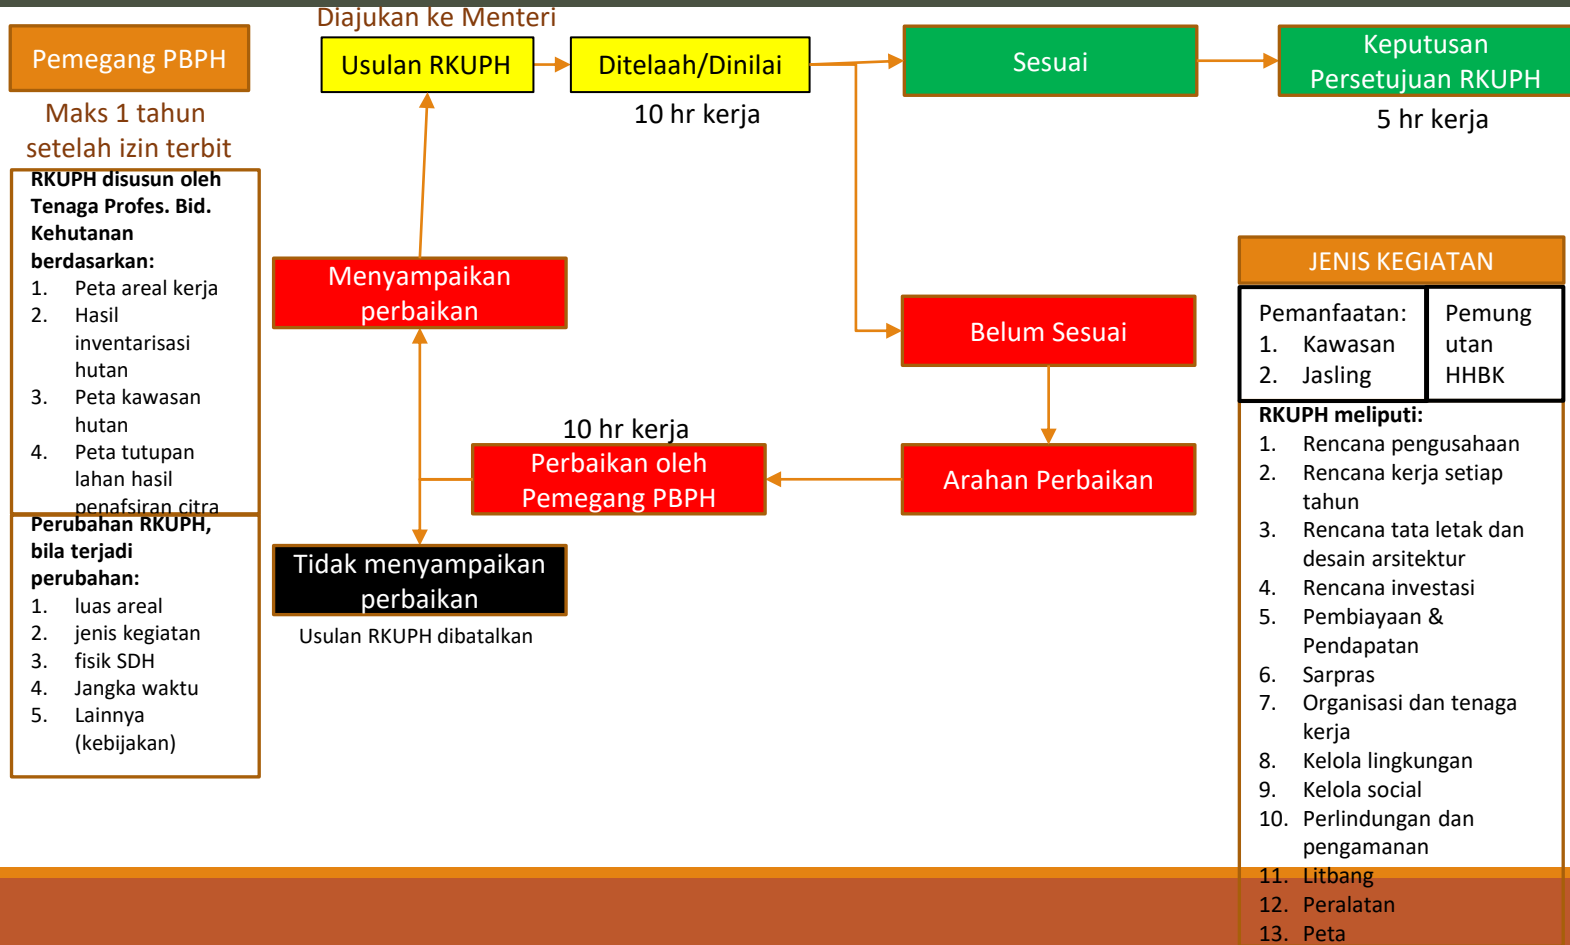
Pemegang PBPH

Maks 1 tahun setelah izin terbit

RKUPH disusun oleh Tenaga Profes. Bid. Kehutanan berdasarkan:
1. Peta areal kerja
2. Hasil inventarisasi hutan
3. Peta kawasan hutan
4. Peta tutupan lahan hasil penafsiran citra

Perubahan RKUPH, bila terjadi perubahan:
1. luas areal
2. jenis kegiatan
3. fisik SDH
4. Jangka waktu
5. Lainnya (kebijakan)

Diajukan ke Menteri

Usulan RKUPH

Ditelaah/Dinilai

10 hr kerja

Sesuai

Keputusan Persetujuan RKUPH

5 hr kerja

Menyampaikan perbaikan

Belum Sesuai

10 hr kerja

Perbaikan oleh Pemegang PBPH

Arahan Perbaikan

Tidak menyampaikan perbaikan

Usulan RKUPH dibatalkan

JENIS KEGIATAN

Pemanfaatan:
1. Kawasan
2. Jasling

Pemungutan HHBK

RKUPH meliputi:
1. Rencana pengusahaan
2. Rencana kerja setiap tahun
3. Rencana tata letak dan desain arsitektur
4. Rencana investasi
5. Pembiayaan & Pendapatan
6. Sarpras
7. Organisasi dan tenaga kerja
8. Kelola lingkungan
9. Kelola social
10. Perlindungan dan pengamanan
11. Litbang
12. Peralatan
13. Peta